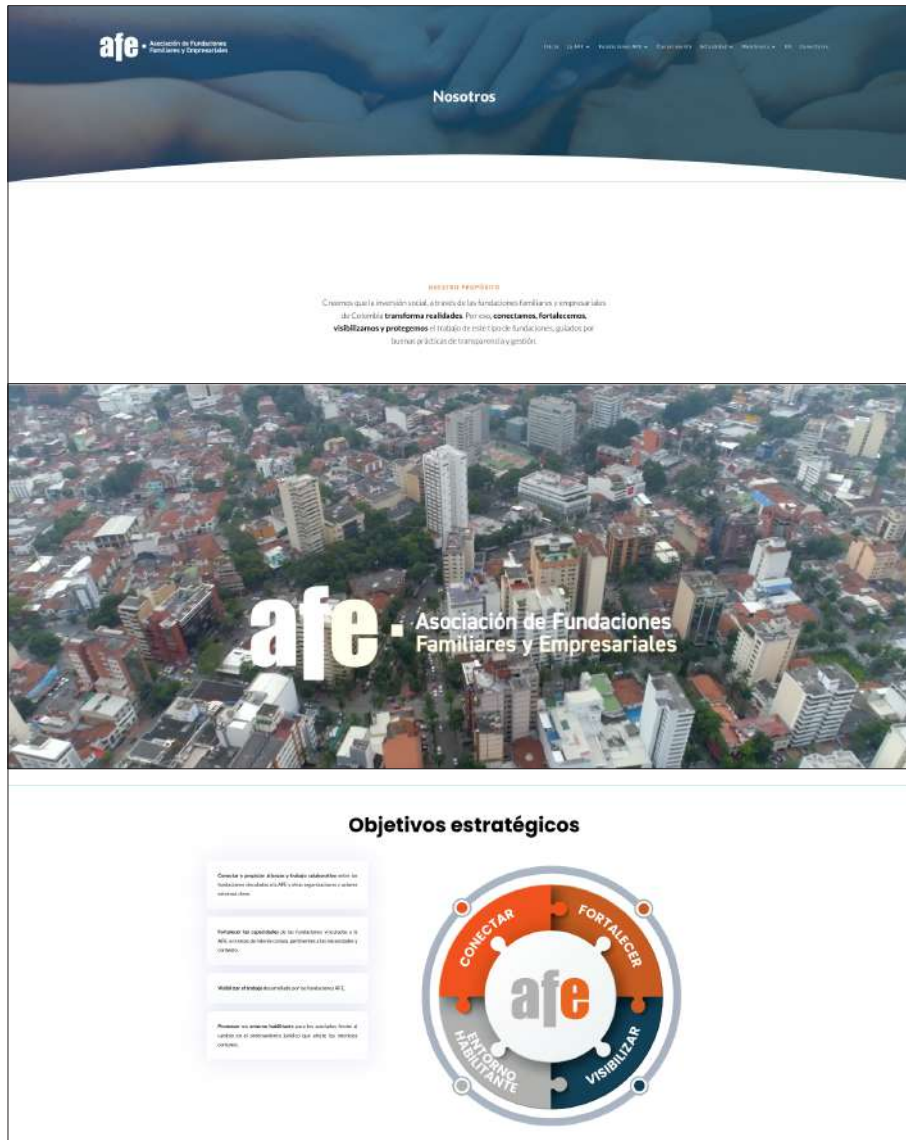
afe Asociación de Fundaciones Familiares y Empresariales

Inicio La AFE Asociados AFE Conocimiento Actualidad Nosotros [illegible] Contáctenos

Nosotros

NUESTRO PROPÓSITO

Creemos que la inversión social, a través de las fundaciones familiares y empresariales de Colombia **transforma realidades**. Por eso, **conectamos, fortalecemos, visibilizamos y protegemos** el trabajo de este tipo de fundaciones, guiados por buenas prácticas de transparencia y gestión.

afe Asociación de Fundaciones Familiares y Empresariales

Objetivos estratégicos

**Conectar y propiciar alianzas y trabajo colaborativo** entre las fundaciones vinculadas a la AFE y otras organizaciones y actores de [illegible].

**Fortalecer las capacidades** de las fundaciones vinculadas a la AFE, en temas de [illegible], pertinentes a las necesidades y contexto.

**Visibilizar el trabajo** desarrollado por las fundaciones AFE.

**Promover un entorno habilitante** para los asociados, frente al cambio en el ordenamiento jurídico que afecte los intereses comunes.

CONECTAR
FORTALECER
afe
ENTORNO HABILITANTE
VISIBILIZAR